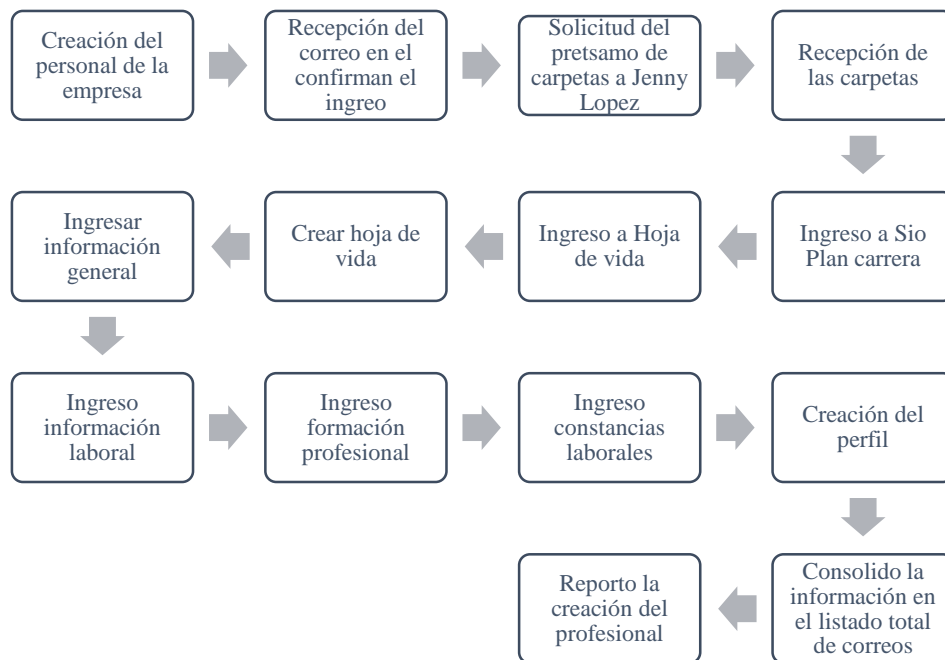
Creación del personal de la empresa

Recepción del correo en el confirman el ingreo

Solicitud del pretsamo de carpetas a Jenny Lopez

Recepción de las carpetas

Ingreso a Sio Plan carrera

Ingreso a Hoja de vida

Crear hoja de vida

Ingresar información general

Ingreso información laboral

Ingreso formación profesional

Ingreso constancias laborales

Creación del perfil

Consolido la información en el listado total de correos

Reporto la creación del profesional